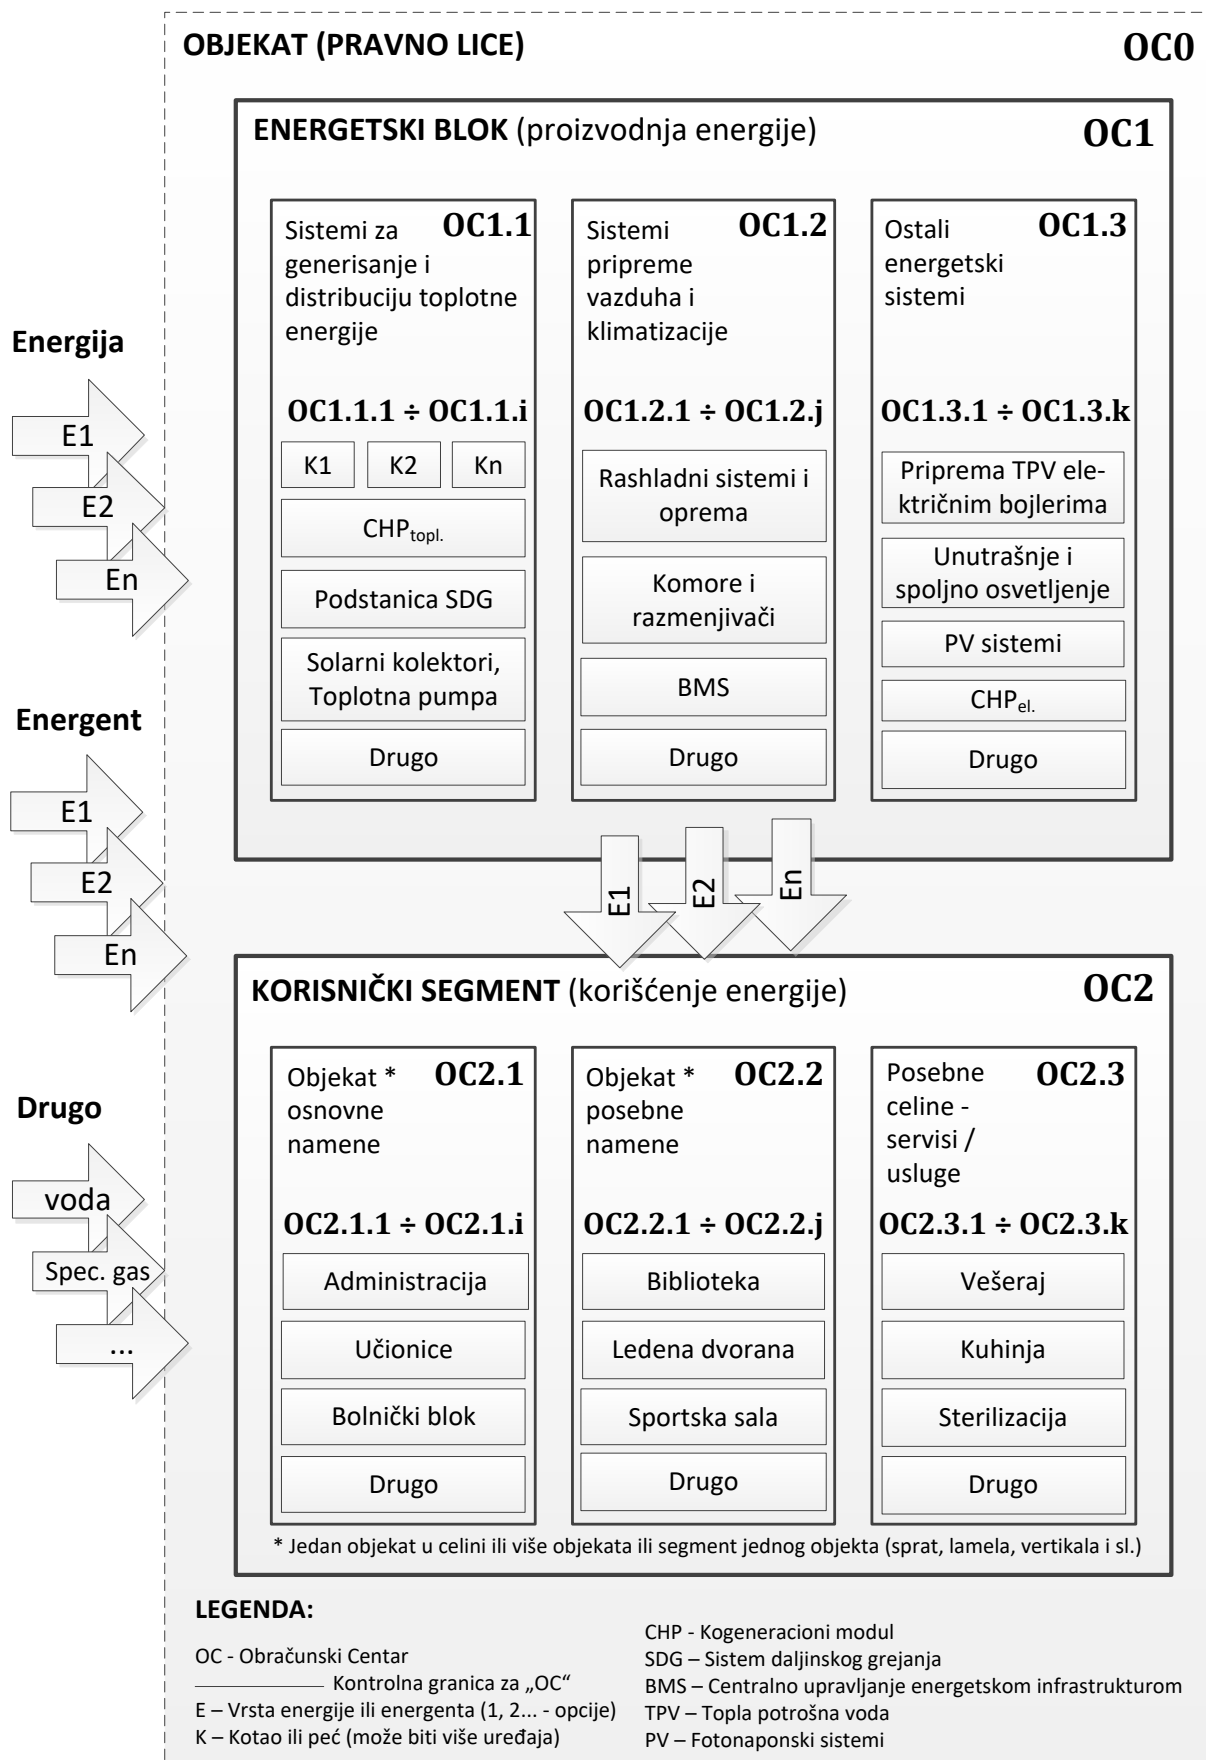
OBJEKAT (PRAVNO LICE)

OC0

ENERGETSKI BLOK (proizvodnja energije)

OC1

Sistemi za generisanje i distribuciju toplotne energije

OC1.1

OC1.1.1 ÷ OC1.1.i

K1

K2

Kn

CHP$_{topl.}$

Podstanica SDG

Solarni kolektori, Toplotna pumpa

Drugo

Sistemi pripreme vazduha i klimatizacije

OC1.2

OC1.2.1 ÷ OC1.2.j

Rashladni sistemi i oprema

Komore i razmenjivači

BMS

Drugo

Ostali energetski sistemi

OC1.3

OC1.3.1 ÷ OC1.3.k

Priprema TPV električnim bojlerima

Unutrašnje i spoljno osvetljenje

PV sistemi

CHP$_{el.}$

Drugo

Energija

E1

E2

En

Energent

E1

E2

En

E1

E2

En

KORISNIČKI SEGMENT (korišćenje energije)

OC2

Objekat * osnovne namene

OC2.1

OC2.1.1 ÷ OC2.1.i

Administracija

Učionice

Bolnički blok

Drugo

Objekat * posebne namene

OC2.2

OC2.2.1 ÷ OC2.2.j

Biblioteka

Ledena dvorana

Sportska sala

Drugo

Posebne celine - servisi / usluge

OC2.3

OC2.3.1 ÷ OC2.3.k

Vešeraj

Kuhinja

Sterilizacija

Drugo

Drugo

voda

Spec. gas

...

* Jedan objekat u celini ili više objekata ili segment jednog objekta (sprat, lamela, vertikala i sl.)

LEGENDA:

OC - Obračunski Centar

Kontrolna granica za „OC"

E – Vrsta energije ili energenta (1, 2... - opcije)

K – Kotao ili peć (može biti više uređaja)

CHP - Kogeneracioni modul

SDG – Sistem daljinskog grejanja

BMS – Centralno upravljanje energetskom infrastrukturom

TPV – Topla potrošna voda

PV – Fotonaponski sistemi